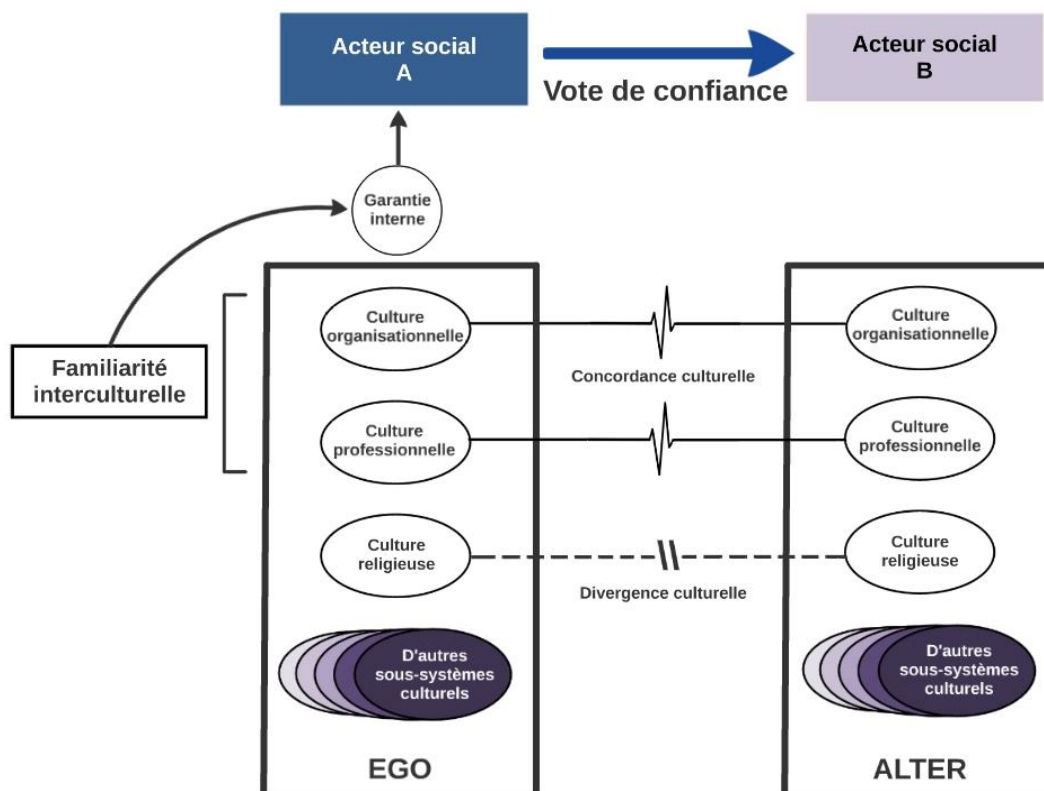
Acteur social
A

Vote de confiance

Acteur social
B

Garantie interne

Familiarité interculturelle

Culture organisationnelle

Concordance culturelle

Culture organisationnelle

Culture professionnelle

Culture professionnelle

Culture religieuse

Divergence culturelle

Culture religieuse

D'autres sous-systèmes culturels

D'autres sous-systèmes culturels

EGO

ALTER